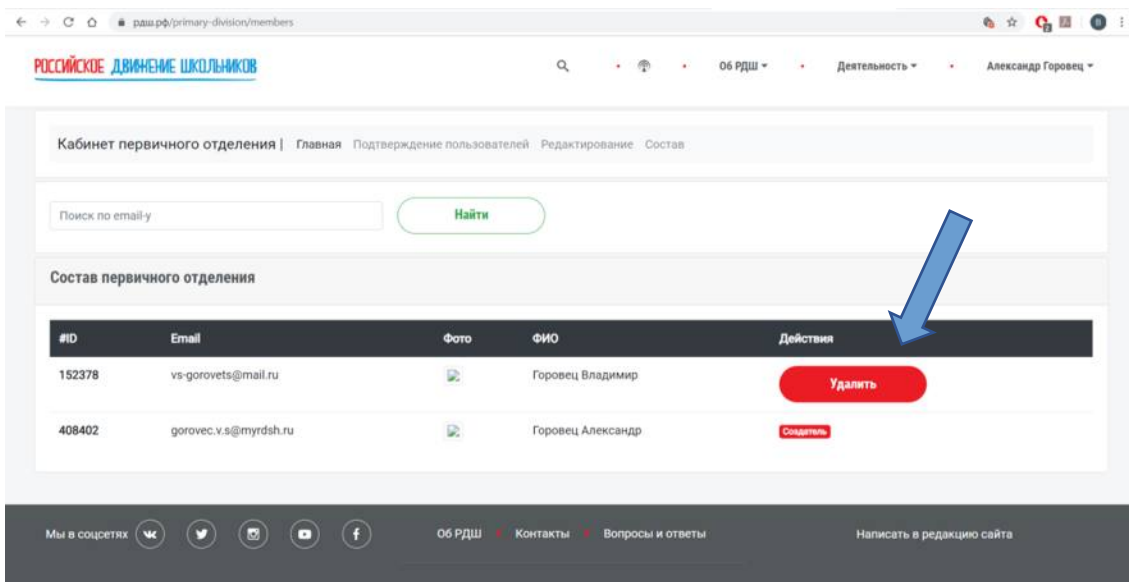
рдш.рф/primary-division/members

РОССИЙСКОЕ ДВИЖЕНИЕ ШКОЛЬНИКОВ

Об РДШ ▾ Деятельность ▾ Александр Горовец ▾

Кабинет первичного отделения | Главная Подтверждение пользователей Редактирование Состав

Поиск по email-у

Найти

Состав первичного отделения

| #ID | Email | Фото | ФИО | Действия |
|---|---|---|---|---|
| 152378 | vs-gorovets@mail.ru | | Горовец Владимир | Удалить |
| 408402 | gorovec.v.s@myrdsh.ru | | Горовец Александр | Создатель |

Мы в соцсетях

Об РДШ Контакты Вопросы и ответы

Написать в редакцию сайта